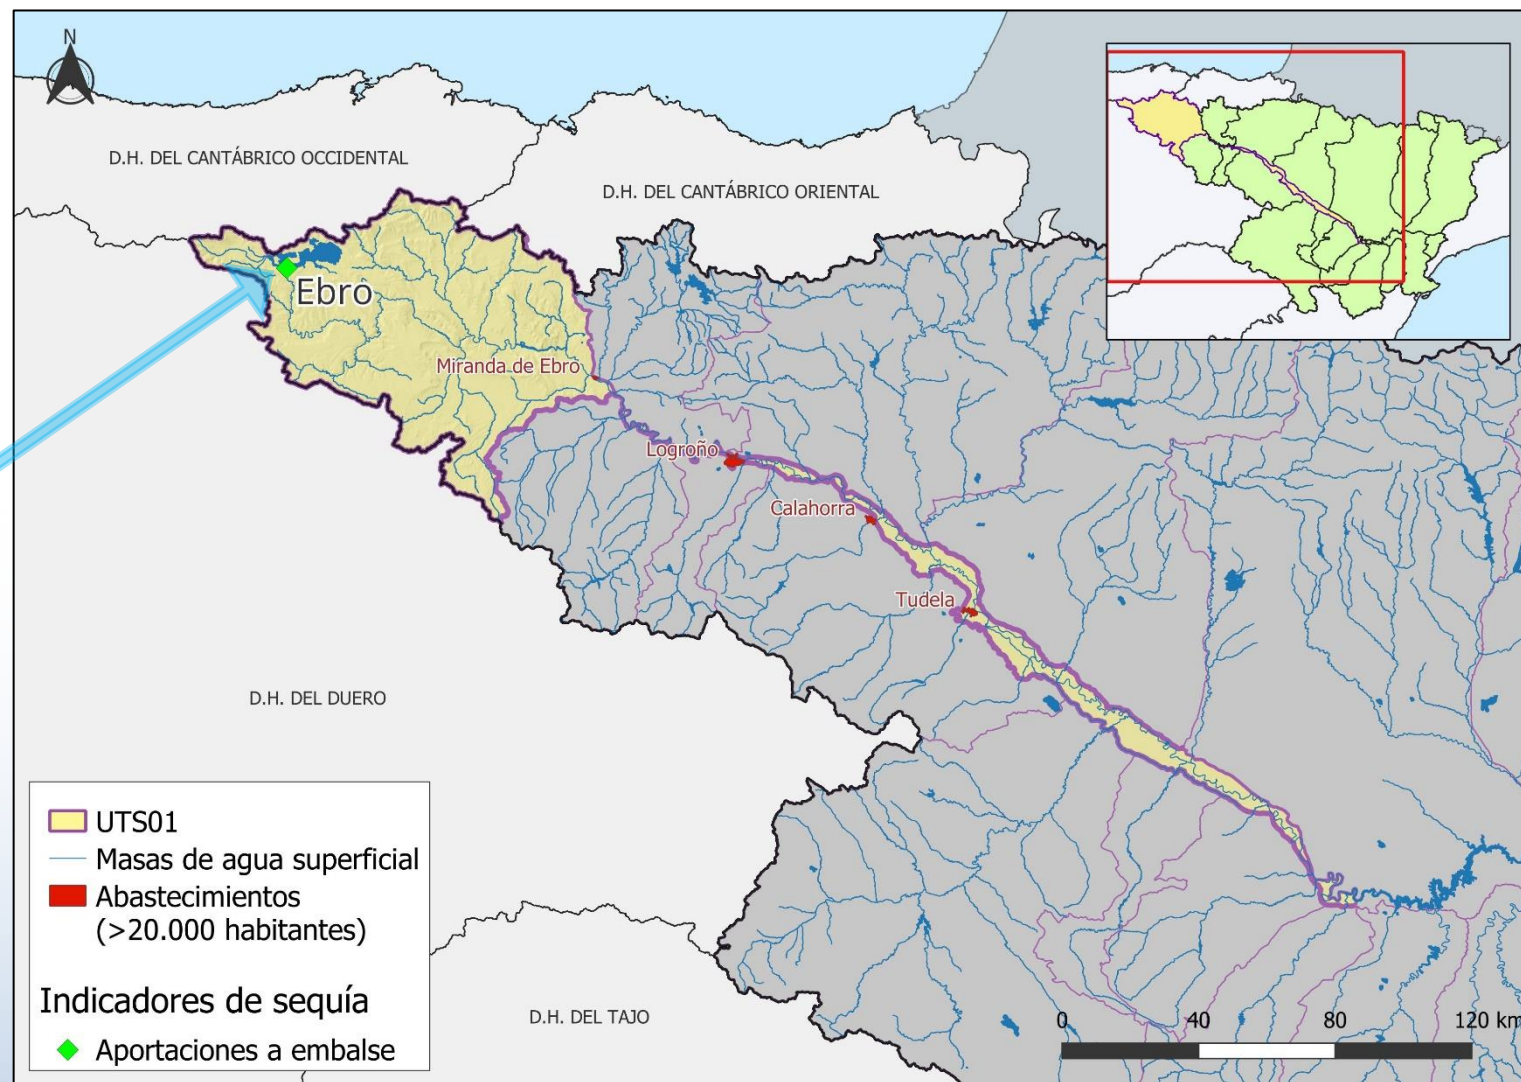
N

D.H. DEL CANTÁBRICO OCCIDENTAL

D.H. DEL CANTÁBRICO ORIENTAL

Ebro

Miranda de Ebro

Logroño

Calahorra

Tudela

D.H. DEL DUERO

D.H. DEL TAJO

UTS01
Masas de agua superficial
Abastecimientos (>20.000 habitantes)

Indicadores de sequía
Aportaciones a embalse

0 40 80 120 km